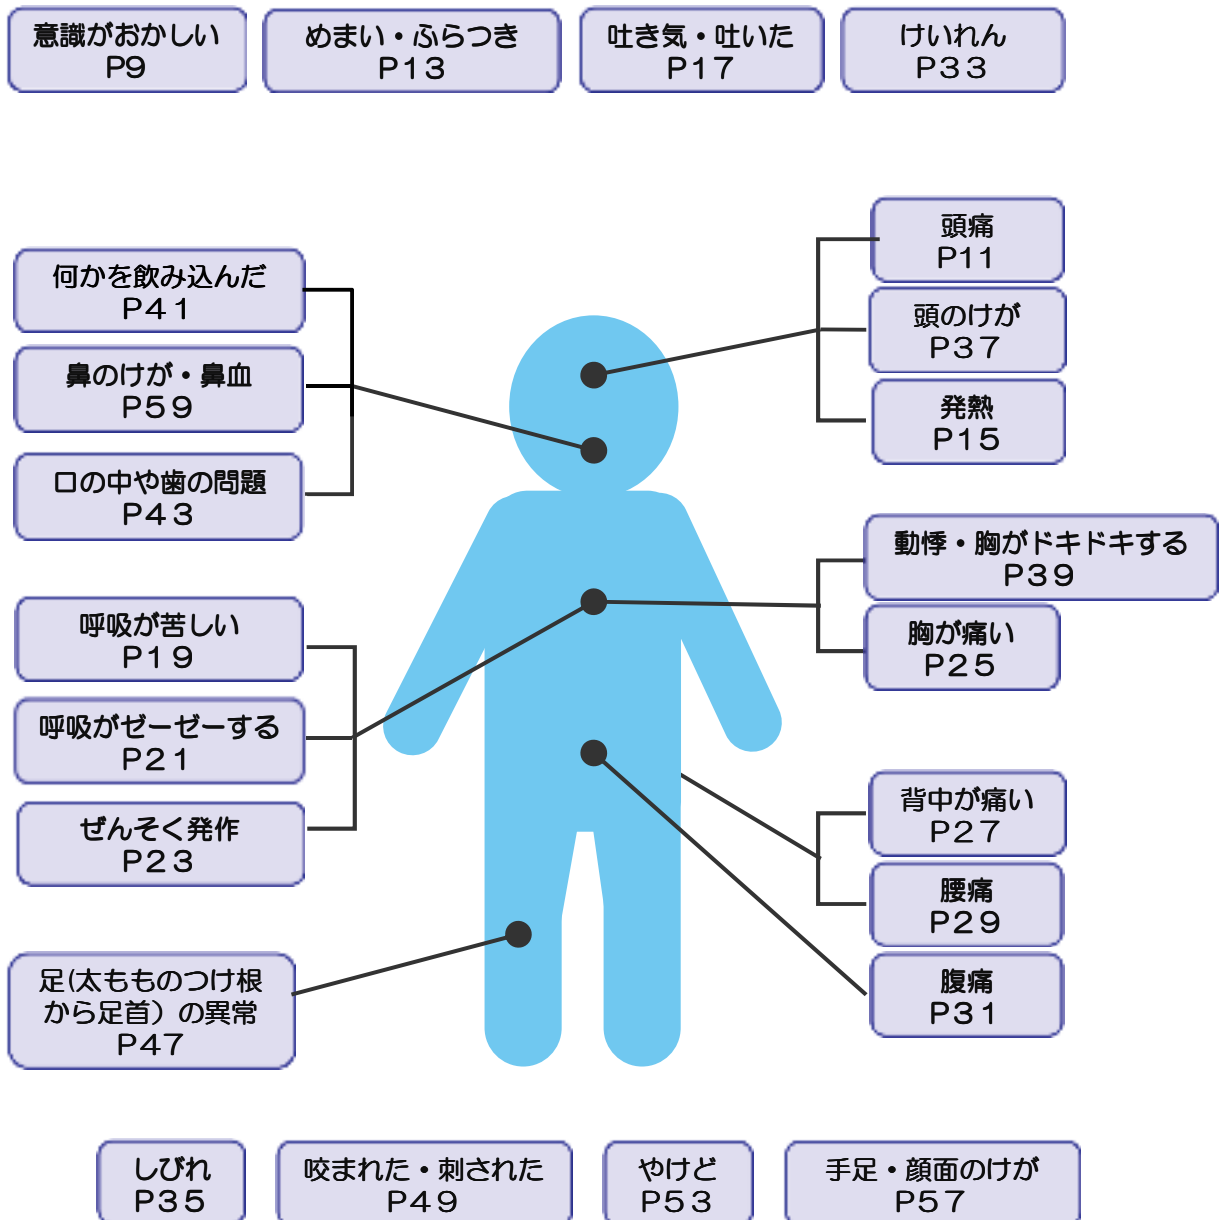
意識がおかしい
P9

めまい・ふらつき
P13

吐き気・吐いた
P17

けいれん
P33

何かを飲み込んだ
P41

鼻のけが・鼻血
P59

口の中や歯の問題
P43

頭痛
P11

頭のけが
P37

発熱
P15

動悸・胸がドキドキする
P39

胸が痛い
P25

呼吸が苦しい
P19

呼吸がゼーゼーする
P21

ぜんそく発作
P23

背中が痛い
P27

腰痛
P29

腹痛
P31

足(太もものつけ根から足首)の異常
P47

しびれ
P35

咬まれた・刺された
P49

やけど
P53

手足・顔面のけが
P57